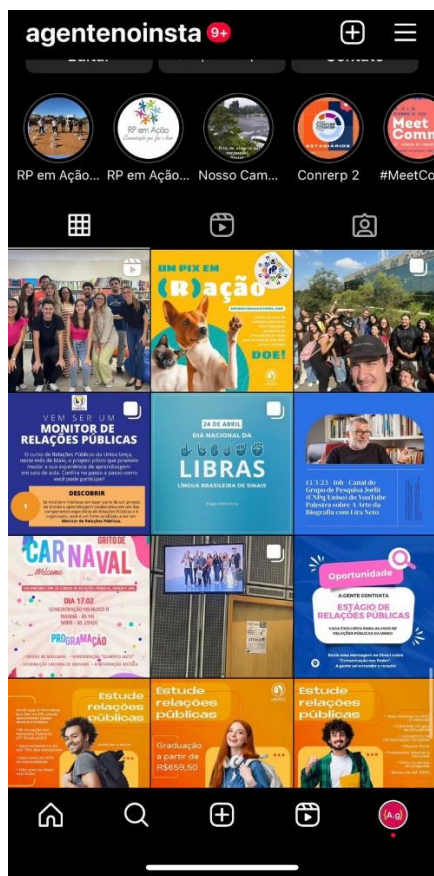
agentenoinsta 9+

RP em Ação...
RP em Ação...
Nosso Cam...
Conrep 2
#MeetCo

UM PIX EM (R)AÇÃO
DOE!

VEM SER UM MONITOR DE RELAÇÕES PÚBLICAS
DESCOBRIR

24 DE ABRIL
DIA NACIONAL DA
LIBRAS
LÍNGUA BRASILEIRA DE SINAIS

13.3.23 · 16h · Canal do Grupo de Pesquisa Jorlit (CNPq Unisc) do YouTube · Palestra sobre A Arte da Biografia com Lira Neto

CARNAVAL
DIA 17.02
PROGRAMAÇÃO

Oportunidade
A GENTE CONTRATA
ESTÁGIO DE RELAÇÕES PÚBLICAS

Estude relações públicas
Estude relações públicas
Graduação a partir de R$659,50
Estude relações públicas